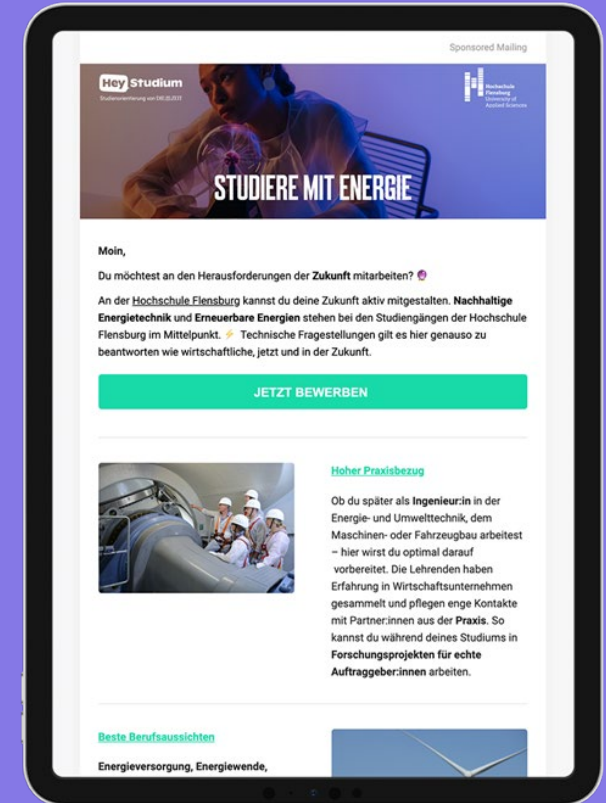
Sponsored Mailing

Hey Studium
Studienorientierung von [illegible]

Hochschule Flensburg
University of Applied Sciences

STUDIERE MIT ENERGIE

Moin,

Du möchtest an den Herausforderungen der **Zukunft** mitarbeiten? 🔮

An der Hochschule Flensburg kannst du deine Zukunft aktiv mitgestalten. **Nachhaltige Energietechnik** und **Erneuerbare Energien** stehen bei den Studiengängen der Hochschule Flensburg im Mittelpunkt. ⚡ Technische Fragestellungen gilt es hier genauso zu beantworten wie wirtschaftliche, jetzt und in der Zukunft.

JETZT BEWERBEN

Hoher Praxisbezug

Ob du später als **Ingenieur:in** in der Energie- und Umwelttechnik, dem Maschinen- oder Fahrzeugbau arbeitest – hier wirst du optimal darauf vorbereitet. Die Lehrenden haben Erfahrung in Wirtschaftsunternehmen gesammelt und pflegen enge Kontakte mit Partner:innen aus der **Praxis**. So kannst du während deines Studiums in **Forschungsprojekten für echte Auftraggeber:innen** arbeiten.

Beste Berufsaussichten

Energieversorgung, Energiewende,